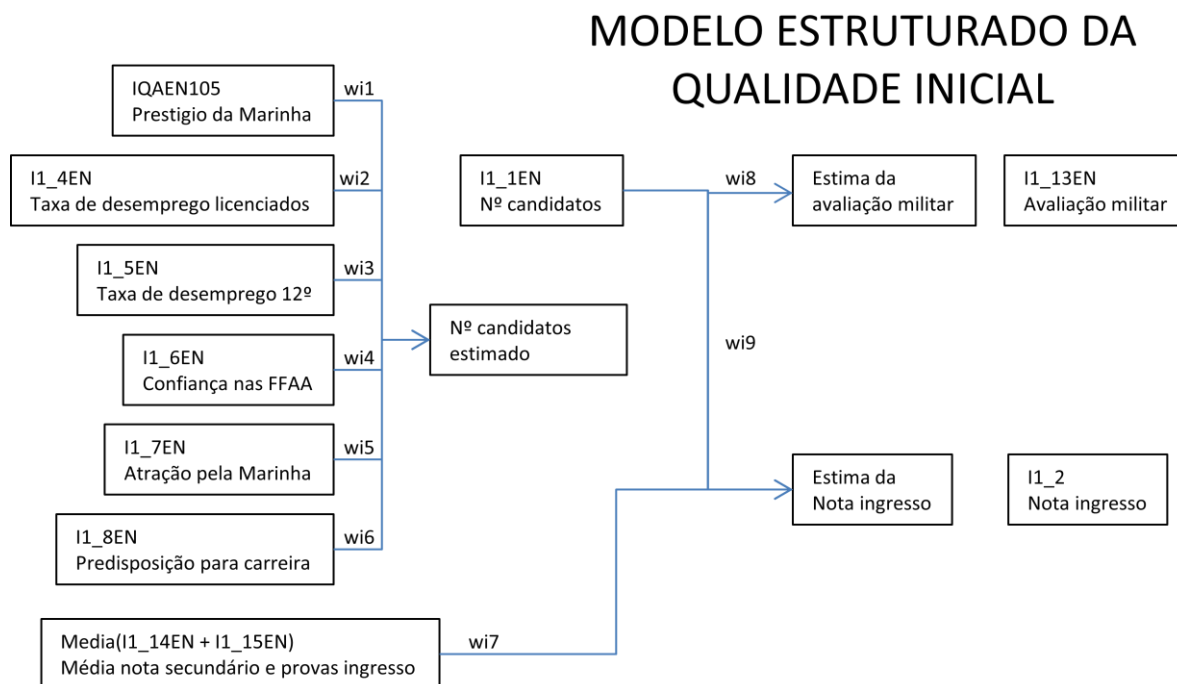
MODELO ESTRUTURADO DA QUALIDADE INICIAL

IQAEN105
Prestigio da Marinha

wi1

I1_4EN
Taxa de desemprego licenciados

wi2

I1_5EN
Taxa de desemprego 12º

wi3

I1_6EN
Confiança nas FFAA

wi4

I1_7EN
Atração pela Marinha

wi5

I1_8EN
Predisposição para carreira

wi6

Nº candidatos estimado

I1_1EN
Nº candidatos

wi8

wi9

Estima da avaliação militar

I1_13EN
Avaliação militar

Estima da Nota ingresso

I1_2
Nota ingresso

Media(I1_14EN + I1_15EN)
Média nota secundário e provas ingresso

wi7